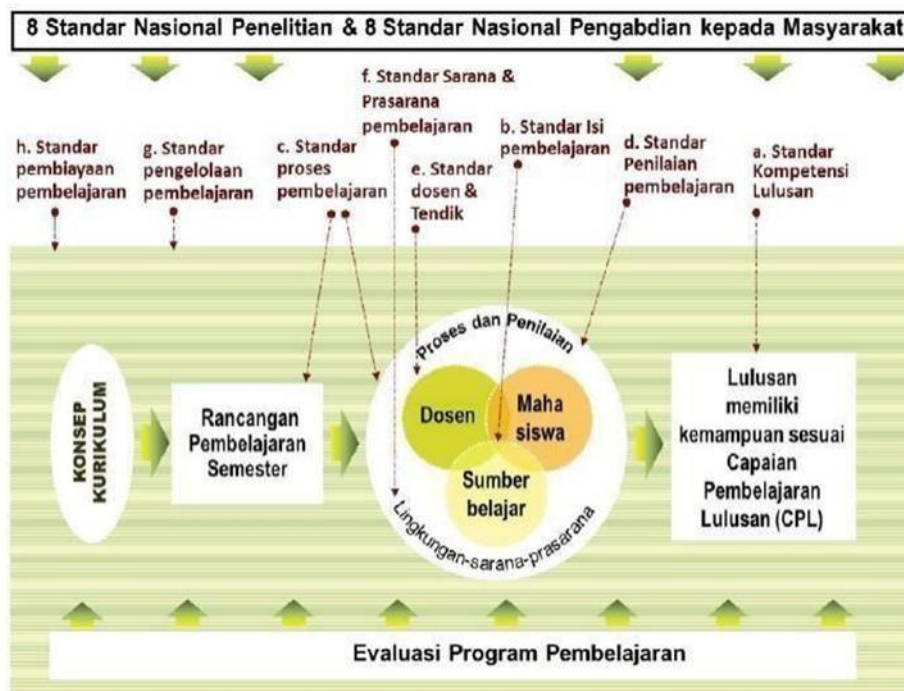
8 Standar Nasional Penelitian & 8 Standar Nasional Pengabdian kepada Masyarakat

h. Standar pembiayaan pembelajaran

g. Standar pengelolaan pembelajaran

c. Standar proses pembelajaran

f. Standar Sarana & Prasarana pembelajaran

e. Standar dosen & Tendik

b. Standar Isi pembelajaran

d. Standar Penilaian pembelajaran

a. Standar Kompetensi Lulusan

KONSEP KURIKULUM

Rancangan Pembelajaran Semester

Proses dan Penilaian

Dosen

Maha siswa

Sumber belajar

Lingkungan-sarana-prasarana

Lulusan memiliki kemampuan sesuai Capaian Pembelajaran Lulusan (CPL)

Evaluasi Program Pembelajaran